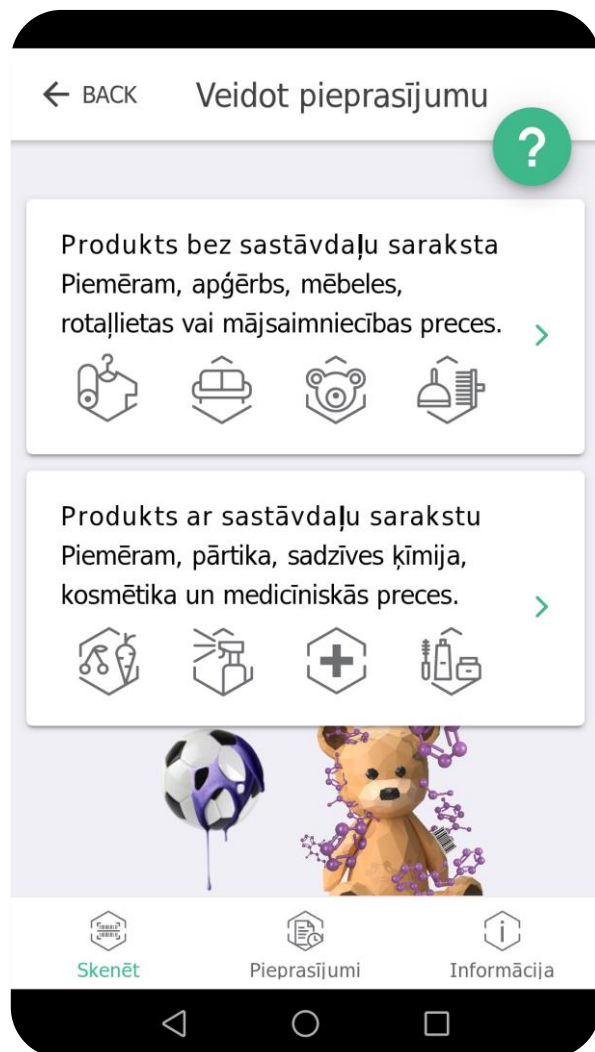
← BACK Veidot pieprasījumu

?

Produkts bez sastāvdaļu saraksta
Piemēram, apģērbs, mēbeles, rotaļlietas vai mājsaimniecības preces.

Produkts ar sastāvdaļu sarakstu
Piemēram, pārtika, sadzīves ķīmija, kosmētika un medicīniskās preces.

Skenēt Pieprasījumi Informācija